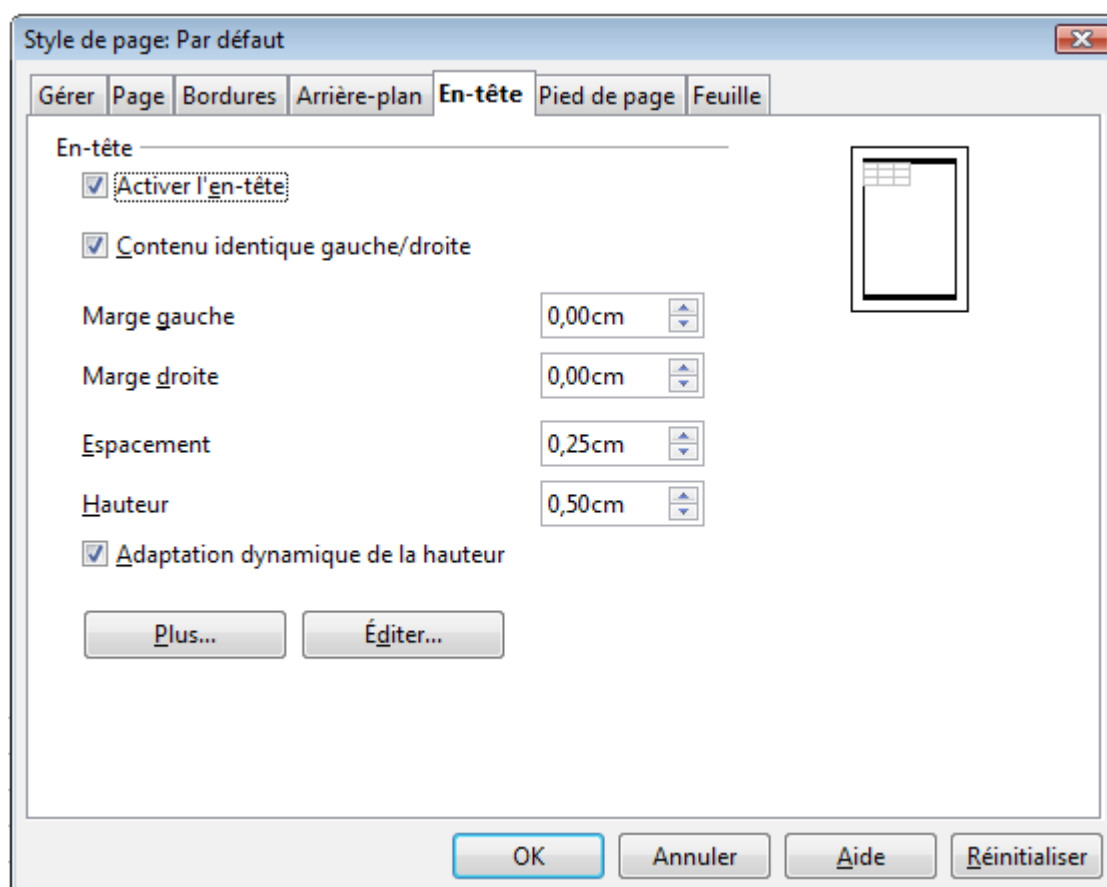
Style de page: Par défaut

Gérer | Page | Bordures | Arrière-plan | En-tête | Pied de page | Feuille

En-tête

Activer l'en-tête

Contenu identique gauche/droite

Marge gauche 0,00cm

Marge droite 0,00cm

Espacement 0,25cm

Hauteur 0,50cm

Adaptation dynamique de la hauteur

Plus...

Éditer...

OK

Annuler

Aide

Réinitialiser